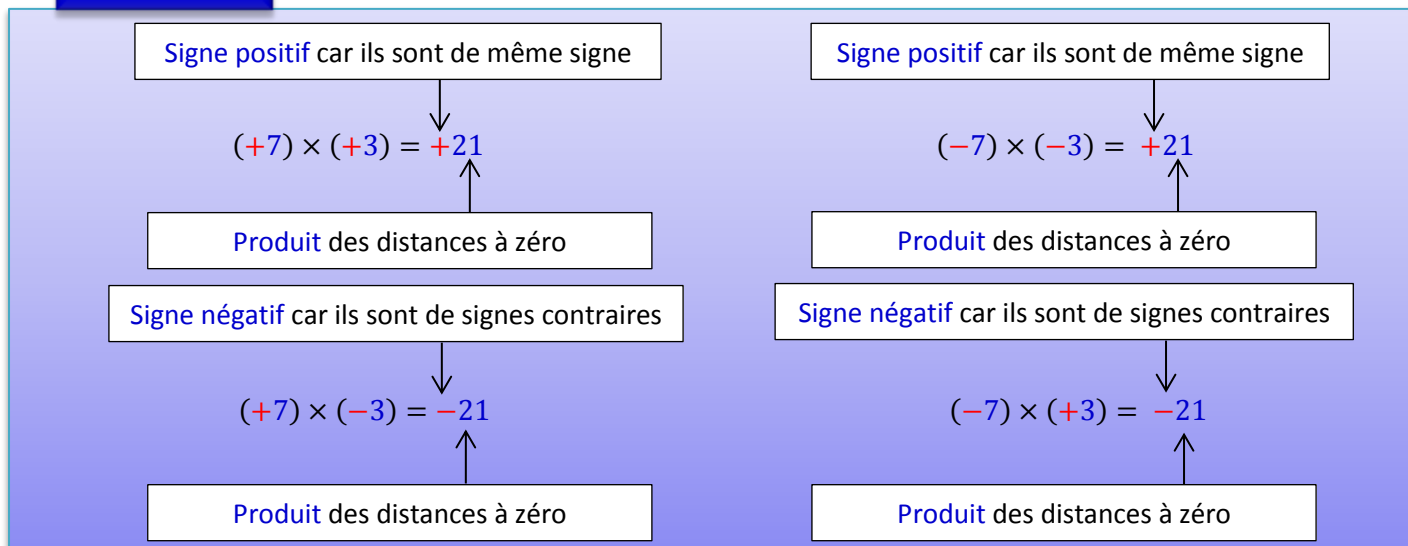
Signe positif car ils sont de même signe

$(+7) \times (+3) = +21$

Produit des distances à zéro

Signe négatif car ils sont de signes contraires

$(+7) \times (-3) = -21$

Produit des distances à zéro

Signe positif car ils sont de même signe

$(-7) \times (-3) = +21$

Produit des distances à zéro

Signe négatif car ils sont de signes contraires

$(-7) \times (+3) = -21$

Produit des distances à zéro